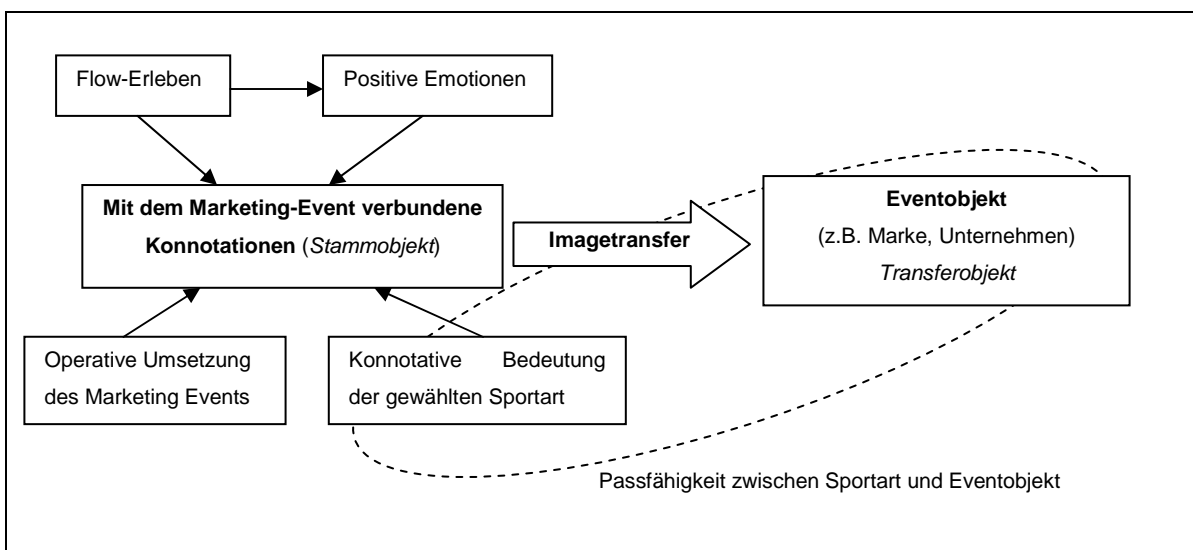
Flow-Erleben

Positive Emotionen

**Mit dem Marketing-Event verbundene Konnotationen** (*Stammobjekt*)

**Imagetransfer**

**Eventobjekt**
(z.B. Marke, Unternehmen)
*Transferobjekt*

Operative Umsetzung des Marketing Events

Konnotative Bedeutung der gewählten Sportart

Passfähigkeit zwischen Sportart und Eventobjekt